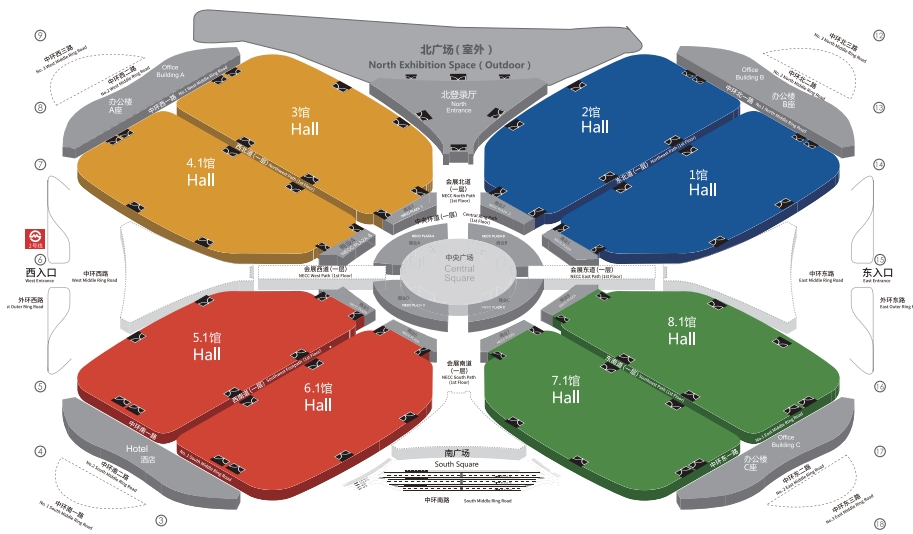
北广场（室外）
North Exhibition Space ( Outdoor )

北登录厅
North Entrance

3馆
Hall

2馆
Hall

4.1馆
Hall

1馆
Hall

会展北道（一层）
NECC North Path (1st Floor)

中央广场
Central Square

会展西道（一层）
NECC West Path (1st Floor)

会展东道（一层）
NECC East Path (1st Floor)

5.1馆
Hall

8.1馆
Hall

6.1馆
Hall

7.1馆
Hall

会展南道（一层）
NECC South Path (1st Floor)

南广场
South Square

中环南路 South Middle Ring Road

办公楼A座
Office Building A

办公楼B座
Office Building B

办公楼C座
Office Building C

Hotel
酒店

西入口
West Entrance

东入口
East Entrance

中环西路
West Middle Ring Road

中环东路
East Middle Ring Road

外环西路
W Outer Ring Road

外环东路
East Outer Ring Road

中环西三路
No. 3 West Middle Ring Road

中环西二路
No. 2 West Middle Ring Road

中环西一路

中环北三路
No. 3 North Middle Ring Road

中环北二路
No. 2 North Middle Ring Road

中环北一路

中环南一路

中环南二路
No. 2 South Middle Ring Road

中环南三路
No. 1 South Middle Ring Road

中环东一路

中环东二路
No. 2 East Middle Ring Road

中环东三路
No. 1 East Middle Ring Road

2号线

9 8 7 6 5 4 3 12 13 14 15 16 17 18